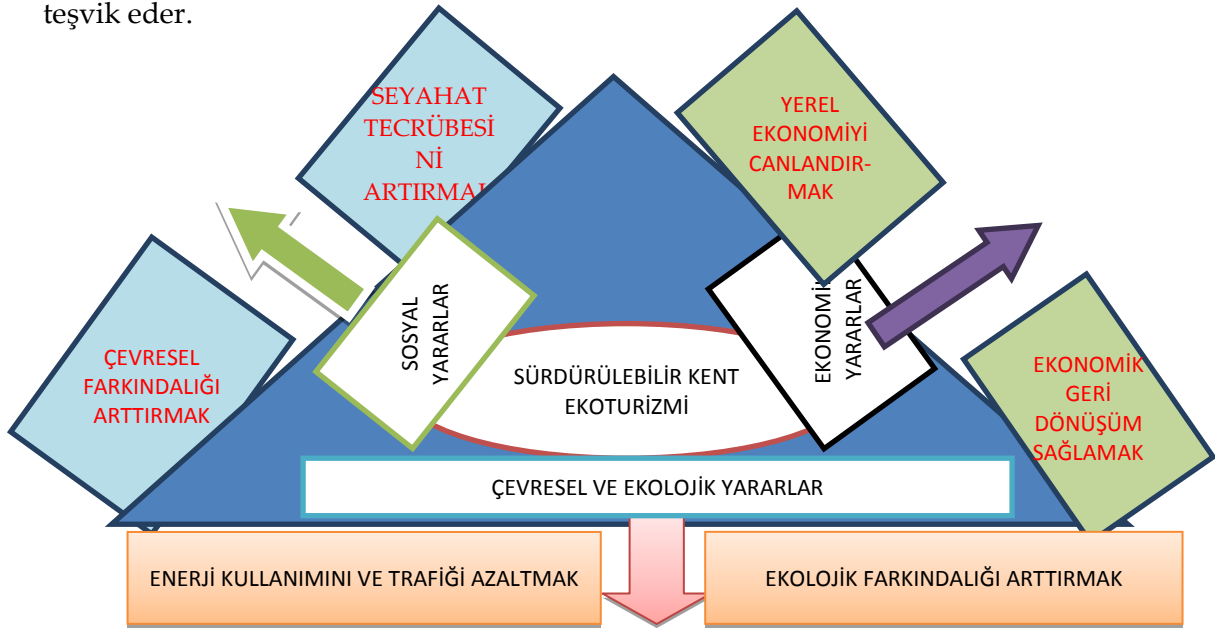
teşvik eder.

SEYAHAT TECRÜBESİ Nİ ARTTIRMA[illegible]

YEREL EKONOMİYİ CANLANDIR-MAK

ÇEVRESEL FARKINDALIĞI ARTTIRMAK

SOSYAL YARARLAR

SÜRDÜRÜLEBİLİR KENT EKOTURİZMİ

EKONOMİK YARARLAR

EKONOMİK GERİ DÖNÜŞÜM SAĞLAMAK

ÇEVRESEL VE EKOLOJİK YARARLAR

ENERJİ KULLANIMINI VE TRAFİĞİ AZALTMAK

EKOLOJİK FARKINDALIĞI ARTTIRMAK